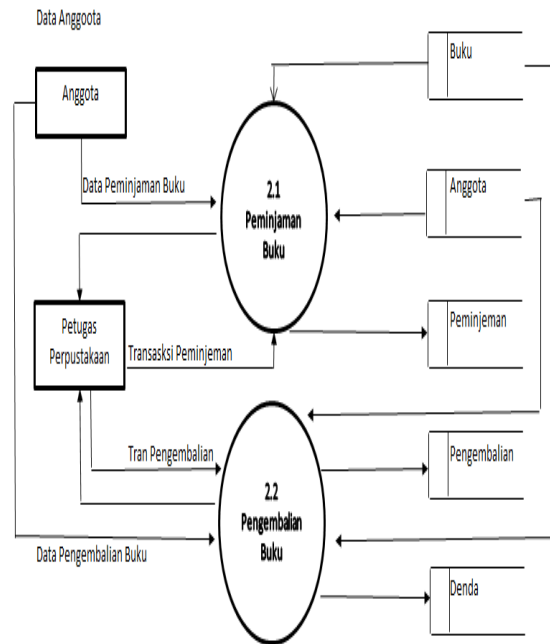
Data Anggoota

Anggota

Buku

Data Peminjaman Buku

2.1
Peminjaman
Buku

Anggota

Petugas
Perpustakaan

Transasksi Peminjeman

Peminjeman

Tran Pengembalian

Pengembalian

2.2
Pengembalian
Buku

Data Pengembalian Buku

Denda